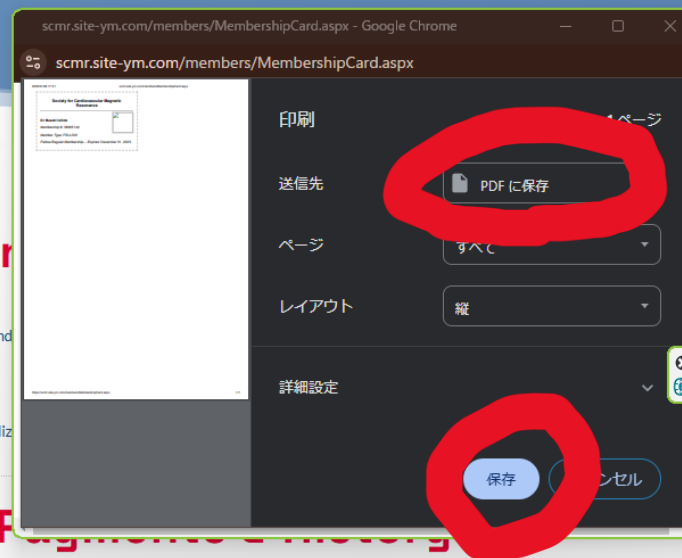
scmr.site-ym.com/members/MembershipCard.aspx - Google Chrome

scmr.site-ym.com/members/MembershipCard.aspx

Society for Cardiovascular Magnetic Resonance

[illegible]

印刷

1ページ

送信先

PDF に保存

ページ

すべて

レイアウト

縦

詳細設定

保存

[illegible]ンセル